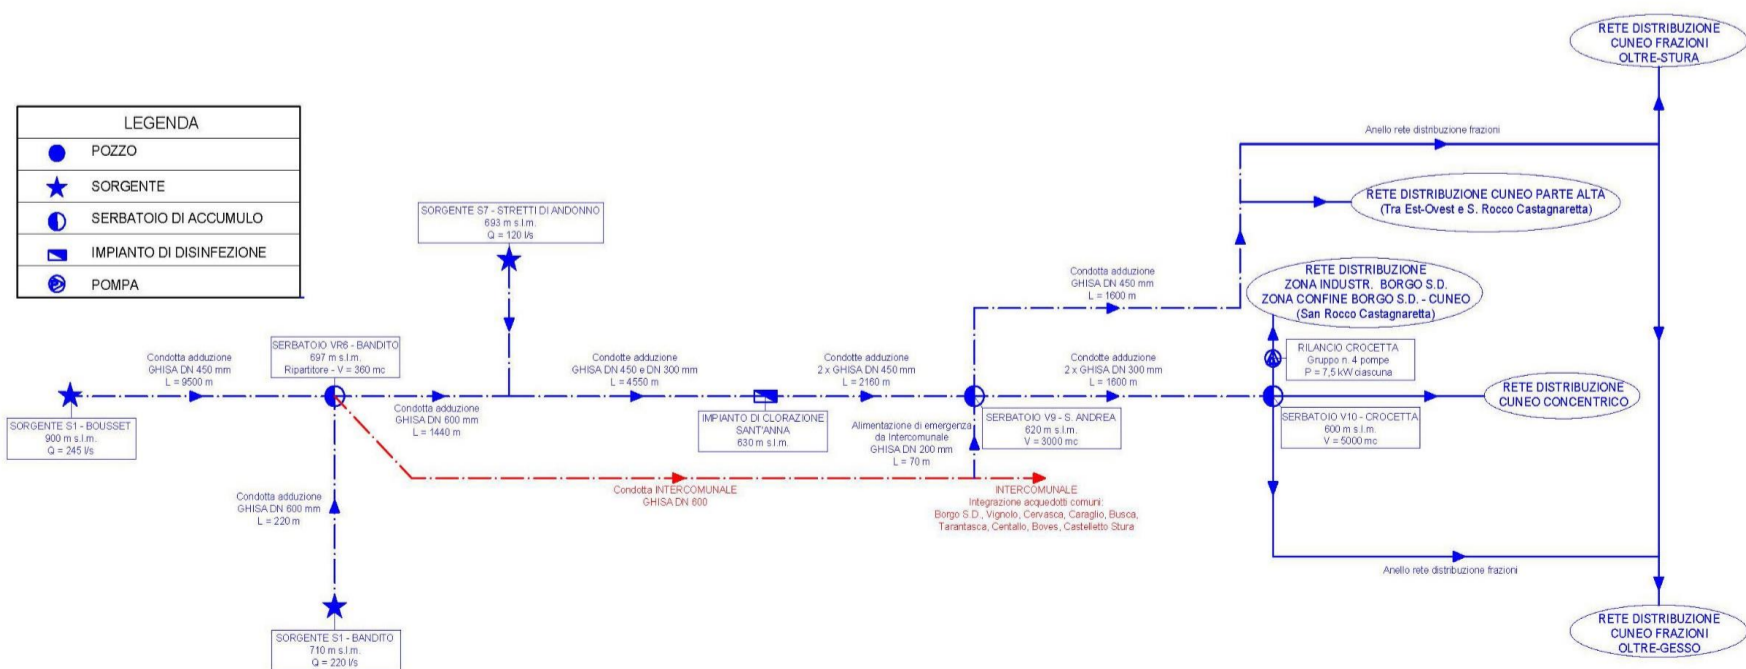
RETE DISTRIBUZIONE
CUNEO FRAZIONI
OLTRE-STURA

| LEGENDA |
|---|
| POZZO |
| SORGENTE |
| SERBATOIO DI ACCUMULO |
| IMPIANTO DI DISINFEZIONE |
| POMPA |

Anello rete distribuzione frazioni

RETE DISTRIBUZIONE CUNEO PARTE ALTA
(Tra Est-Ovest e S. Rocco Castagnaretta)

SORGENTE S7 - STRETTI DI ANDONNO
693 m s.l.m.
Q = 120 l/s

Condotta adduzione
GHISA DN 450 mm
L = 1600 m

RETE DISTRIBUZIONE
ZONA INDUSTR. BORGO S.D.
ZONA CONFINE BORGO S.D. - CUNEO
(San Rocco Castagnaretta)

Condotta adduzione
GHISA DN 450 mm
L = 9500 m

SERBATOIO VR6 - BANDITO
697 m s.l.m.
Ripartitore - V = 360 mc

Condotte adduzione
GHISA DN 450 e DN 300 mm
L = 4550 m

Condotte adduzione
2 x GHISA DN 450 mm
L = 2160 m

Condotte adduzione
2 x GHISA DN 300 mm
L = 1600 m

RILANCIO CROCETTA
Gruppo n. 4 pompe
P = 7,5 kW ciascuna

RETE DISTRIBUZIONE
CUNEO CONCENTRICO

SORGENTE S1 - BOUSSET
900 m s.l.m.
Q = 245 l/s

Condotta adduzione
GHISA DN 600 mm
L = 1440 m

IMPIANTO DI CLORAZIONE
SANT'ANNA
630 m s.l.m.

Alimentazione di emergenza
da Intercomunale
GHISA DN 200 mm
L = 70 m

SERBATOIO V9 - S. ANDREA
620 m s.l.m.
V = 3000 mc

SERBATOIO V10 - CROCETTA
600 m s.l.m.
V = 5000 mc

Condotta adduzione
GHISA DN 600 mm
L = 220 m

Condotta INTERCOMUNALE
GHISA DN 600

INTERCOMUNALE
Integrazione acquedotti comuni:
Borgo S.D., Vignolo, Cervasca, Caraglio, Busca,
Tarantasca, Centallo, Boves, Castelletto Stura

Anello rete distribuzione frazioni

SORGENTE S1 - BANDITO
710 m s.l.m.
Q = 220 l/s

RETE DISTRIBUZIONE
CUNEO FRAZIONI
OLTRE-GESSO